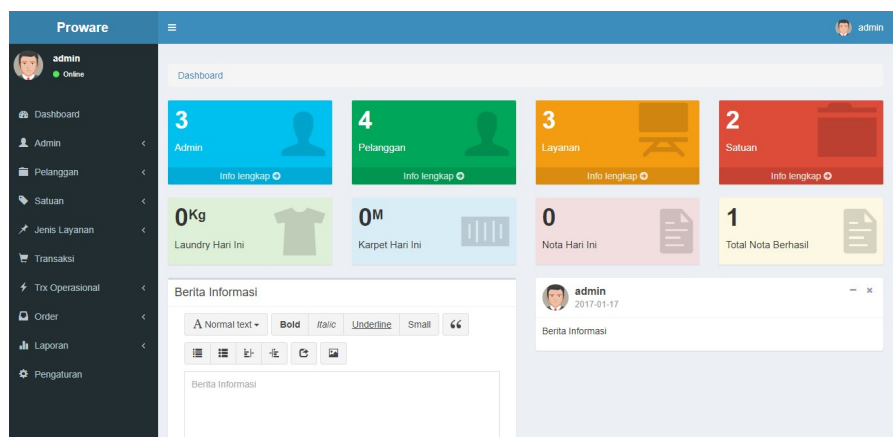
Proware

≡

admin

admin
● Online

Dashboard

Admin

Pelanggan

Satuan

Jenis Layanan

Transaksi

Trx Operasional

Order

Laporan

Pengaturan

Dashboard

3
Admin
Info lengkap

4
Pelanggan
Info lengkap

3
Layanan
Info lengkap

2
Satuan
Info lengkap

0$^{Kg}$
Laundry Hari Ini

0$^{M}$
Karpet Hari Ini

0
Nota Hari Ini

1
Total Nota Berhasil

Berita Informasi

A Normal text ▾ | Bold | Italic | Underline | Small | 66

Berita Informasi

admin
2017-01-17

Berita Informasi